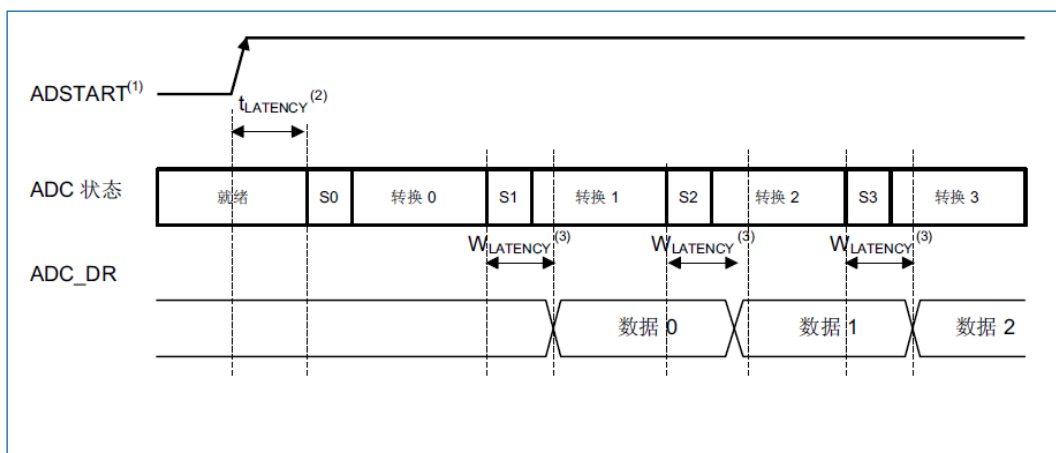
ADSTART$^{(1)}$

$t_{LATENCY}$$^{(2)}$

ADC 状态

| 就绪 | S0 | 转换 0 | S1 | 转换 1 | S2 | 转换 2 | S3 | 转换 3 |
|---|---|---|---|---|---|---|---|---|

$W_{LATENCY}$$^{(3)}$ $W_{LATENCY}$$^{(3)}$ $W_{LATENCY}$$^{(3)}$

ADC_DR

数据 0 数据 1 数据 2